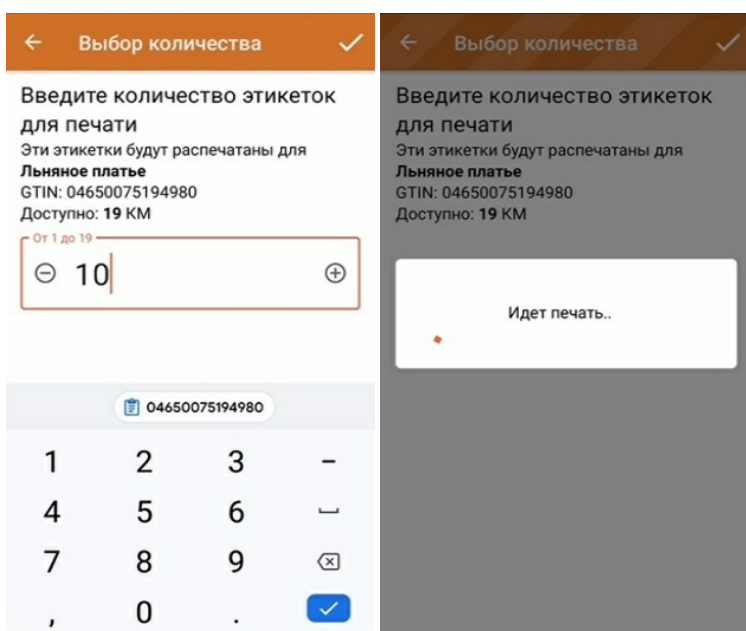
Выбор количества

Введите количество этикеток для печати
Эти этикетки будут распечатаны для
**Льняное платье**
GTIN: 04650075194980
Доступно: **19** КМ

От 1 до 19
10

04650075194980

| 1 | 2 | 3 | – |
|---|---|---|---|
| 4 | 5 | 6 | ⎵ |
| 7 | 8 | 9 | ⌫ |
| , | 0 | | ✓ |

Выбор количества

Введите количество этикеток для печати
Эти этикетки будут распечатаны для
**Льняное платье**
GTIN: 04650075194980
Доступно: **19** КМ

Идет печать..